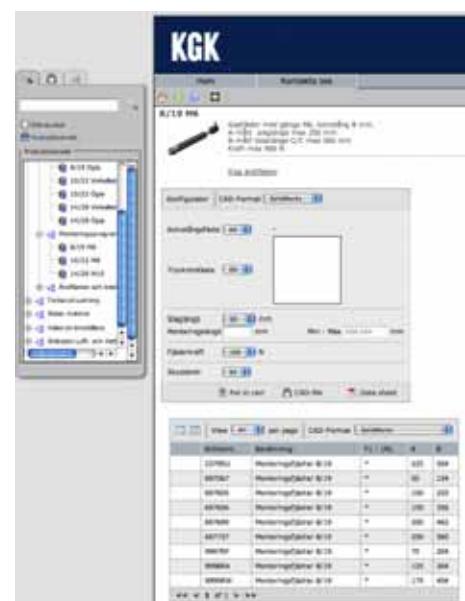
KGK

Hem

Kontakta oss

8/10 MR

Gasfjäder med gänga M8, anslutning 8 mm.

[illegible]

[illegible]

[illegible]

Konfigurator

CAD-Format

Anslutning fram

Anslutning bak

Slaglängd

Monteringslängd

Fjäderkraft

Tryckmedium

Put in cart

CAD file

Data sheet

View

per page

CAD-Format

| Artikelnr. | Beskrivning | F1 | A | B |
|---|---|---|---|---|
| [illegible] | Monteringsfjäder 8/10 | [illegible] | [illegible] | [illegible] |
| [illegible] | Monteringsfjäder 8/10 | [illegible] | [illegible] | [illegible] |
| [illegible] | Monteringsfjäder 8/10 | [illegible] | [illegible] | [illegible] |
| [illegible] | Monteringsfjäder 8/10 | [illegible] | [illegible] | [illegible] |
| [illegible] | Monteringsfjäder 8/10 | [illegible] | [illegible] | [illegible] |
| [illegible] | Monteringsfjäder 8/10 | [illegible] | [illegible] | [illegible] |
| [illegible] | Monteringsfjäder 8/10 | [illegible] | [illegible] | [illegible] |
| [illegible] | Monteringsfjäder 8/10 | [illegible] | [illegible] | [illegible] |
| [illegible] | Monteringsfjäder 8/10 | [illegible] | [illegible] | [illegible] |